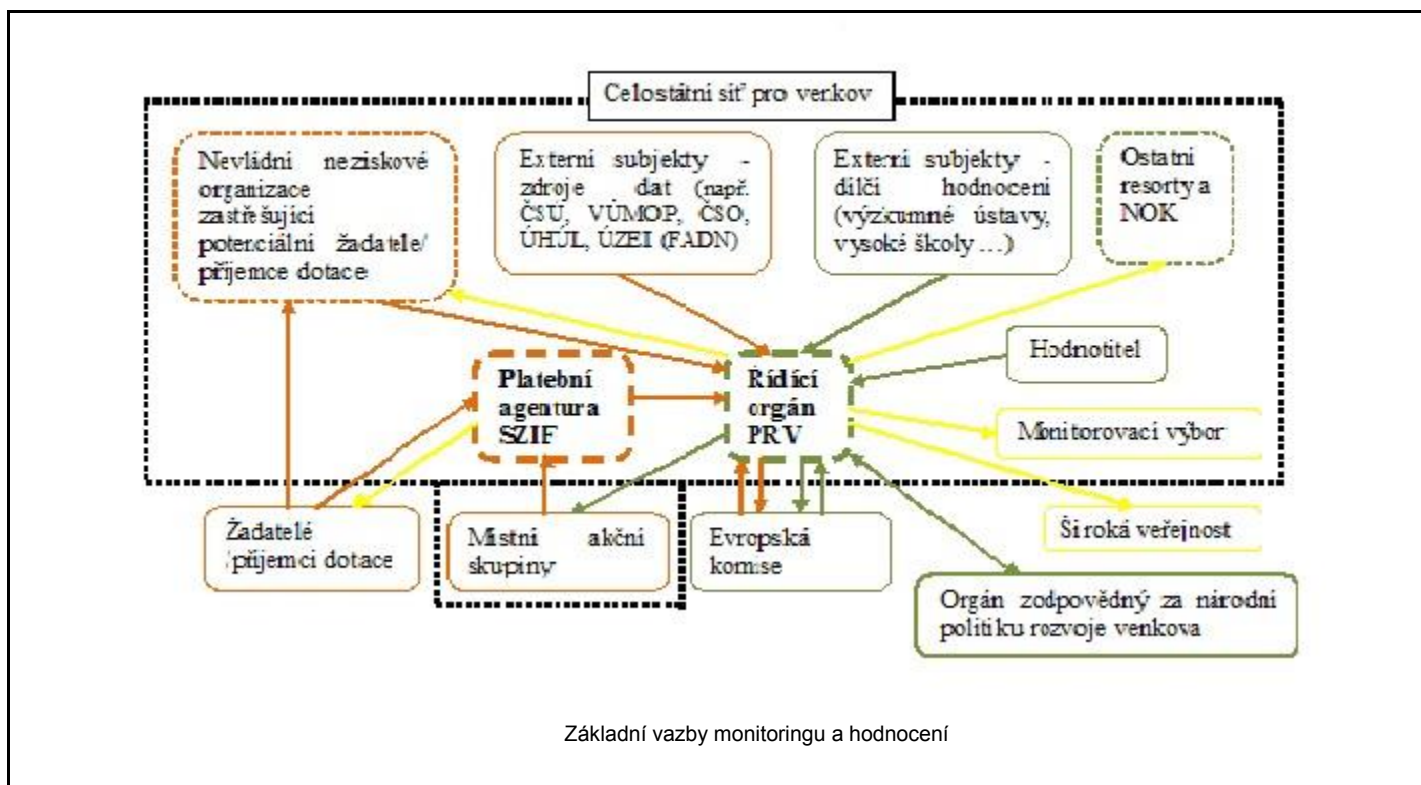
Celostátní síť pro venkov

Nevládní neziskové organizace zastřešující potenciální žadatele/ příjemce dotace

Externí subjekty - zdroje dat (např. ČSÚ, VÚMOP, ČSO, ÚHÚL, ÚZEI (FADN)

Externí subjekty - dílčí hodnocení (výzkumné ústavy, vysoké školy …)

Ostatní resorty a NOK

Hodnotitel

Platební agentura SZIF

Řídící orgán PRV

Monitorovací výbor

Široká veřejnost

Žadatelé /příjemci dotace

Místní akční skupiny

Evropská komise

Orgán zodpovědný za národní politiku rozvoje venkova

Základní vazby monitoringu a hodnocení